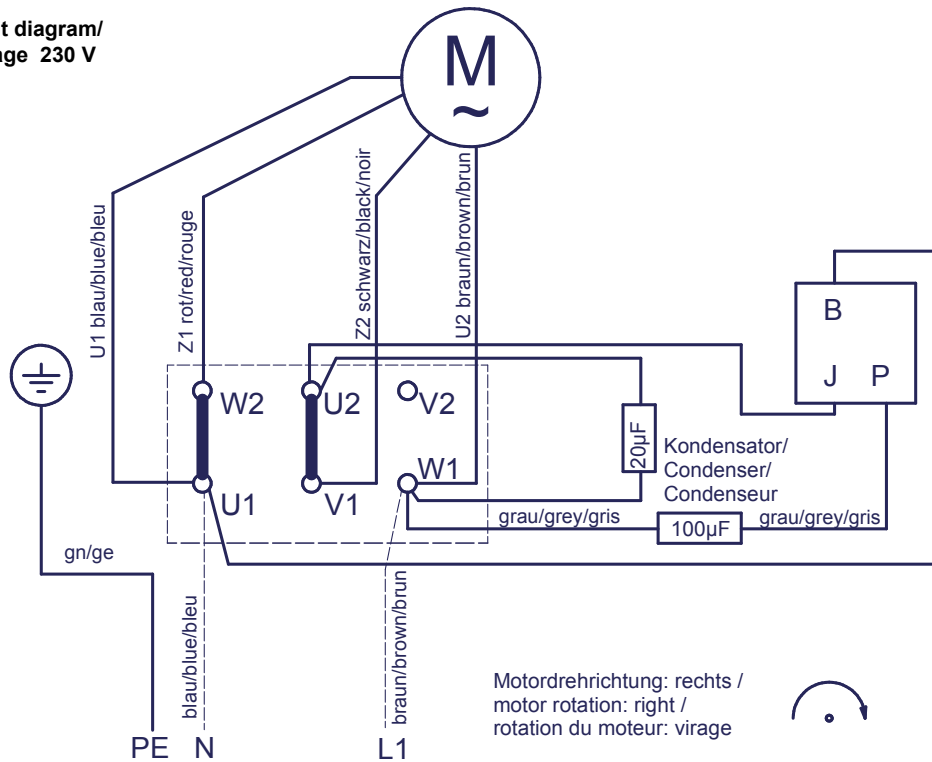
t diagram/
ge 230 V

M
~

U1 blau/blue/bleu
Z1 rot/red/rouge
Z2 schwarz/black/noir
U2 braun/brown/brun

B
J P

W2
U2
V2
W1
U1
V1

20µF
Kondensator/
Condenser/
Condenseur

grau/grey/gris
100µF
grau/grey/gris

gn/ge

blau/blue/bleu
braun/brown/brun

PE N L1

Motordrehrichtung: rechts /
motor rotation: right /
rotation du moteur: virage